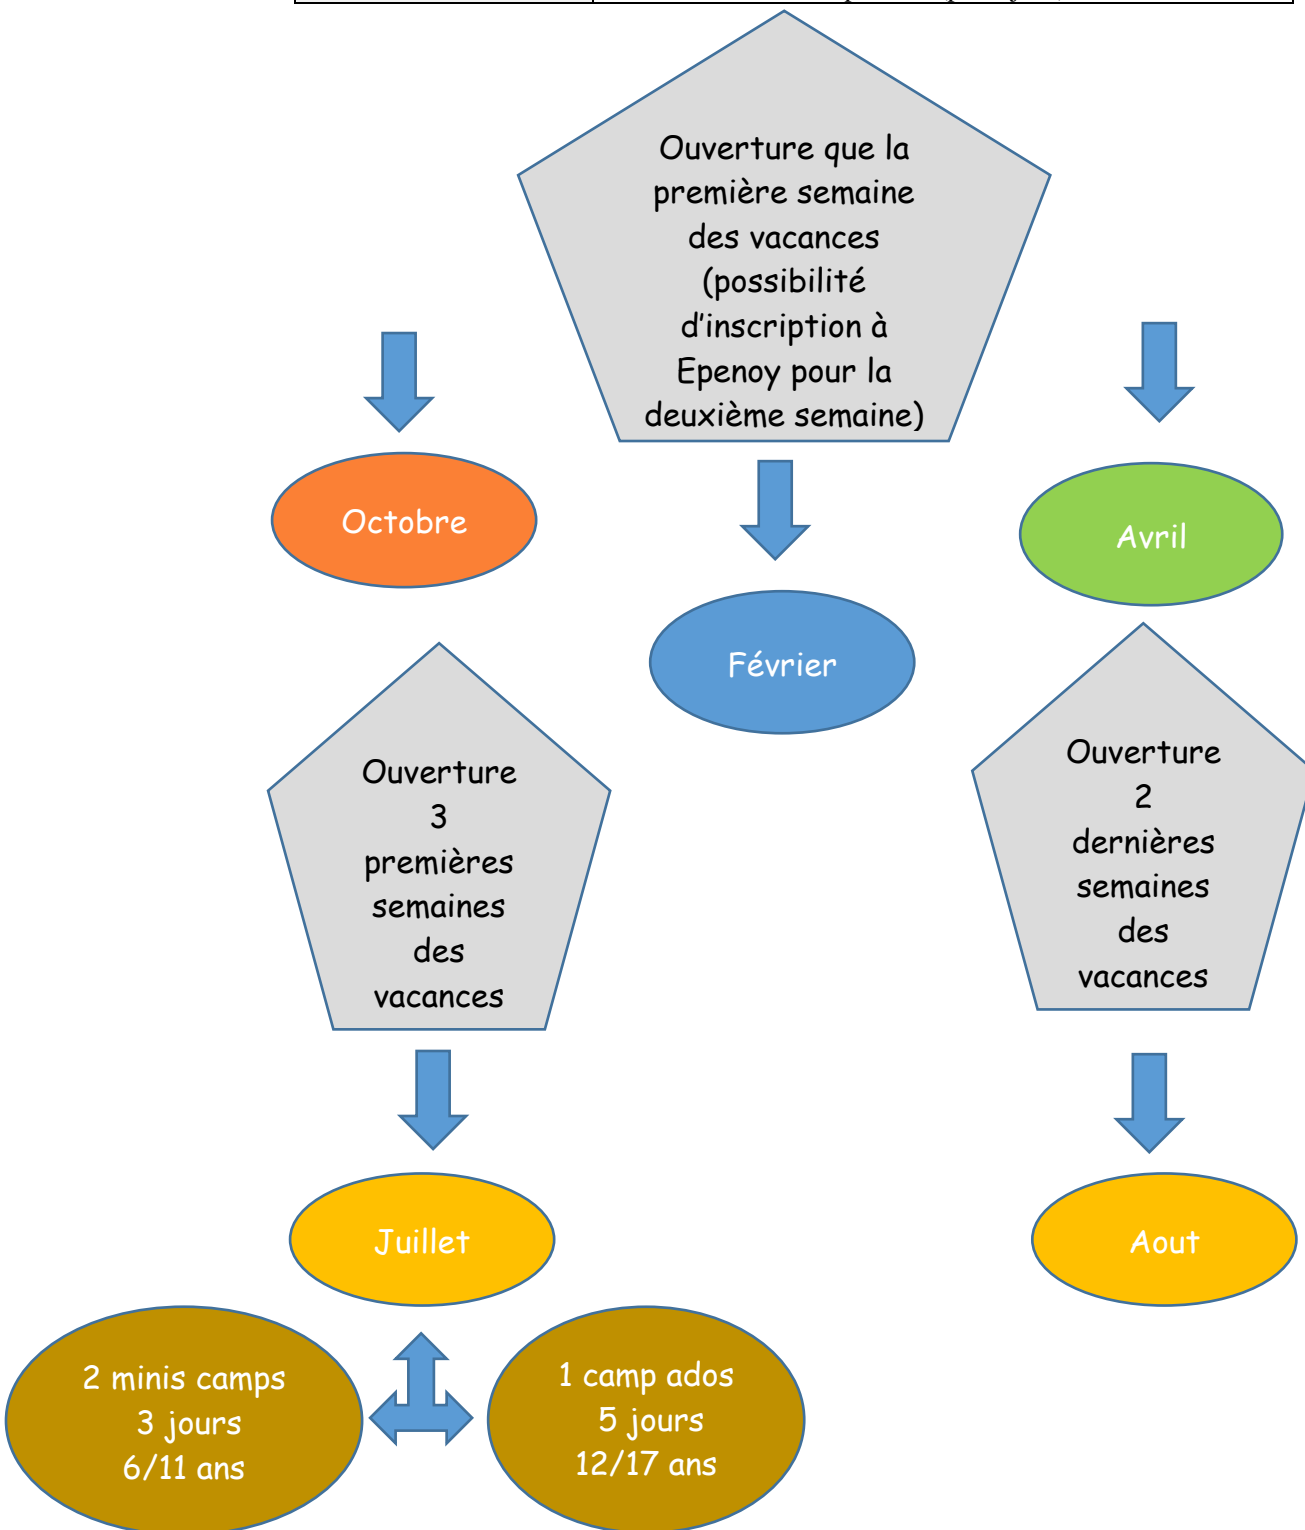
Ouverture que la première semaine des vacances (possibilité d'inscription à Epenoy pour la deuxième semaine)

Octobre

Février

Avril

Ouverture 3 premières semaines des vacances

Ouverture 2 dernières semaines des vacances

Juillet

Aout

2 minis camps 3 jours 6/11 ans

1 camp ados 5 jours 12/17 ans